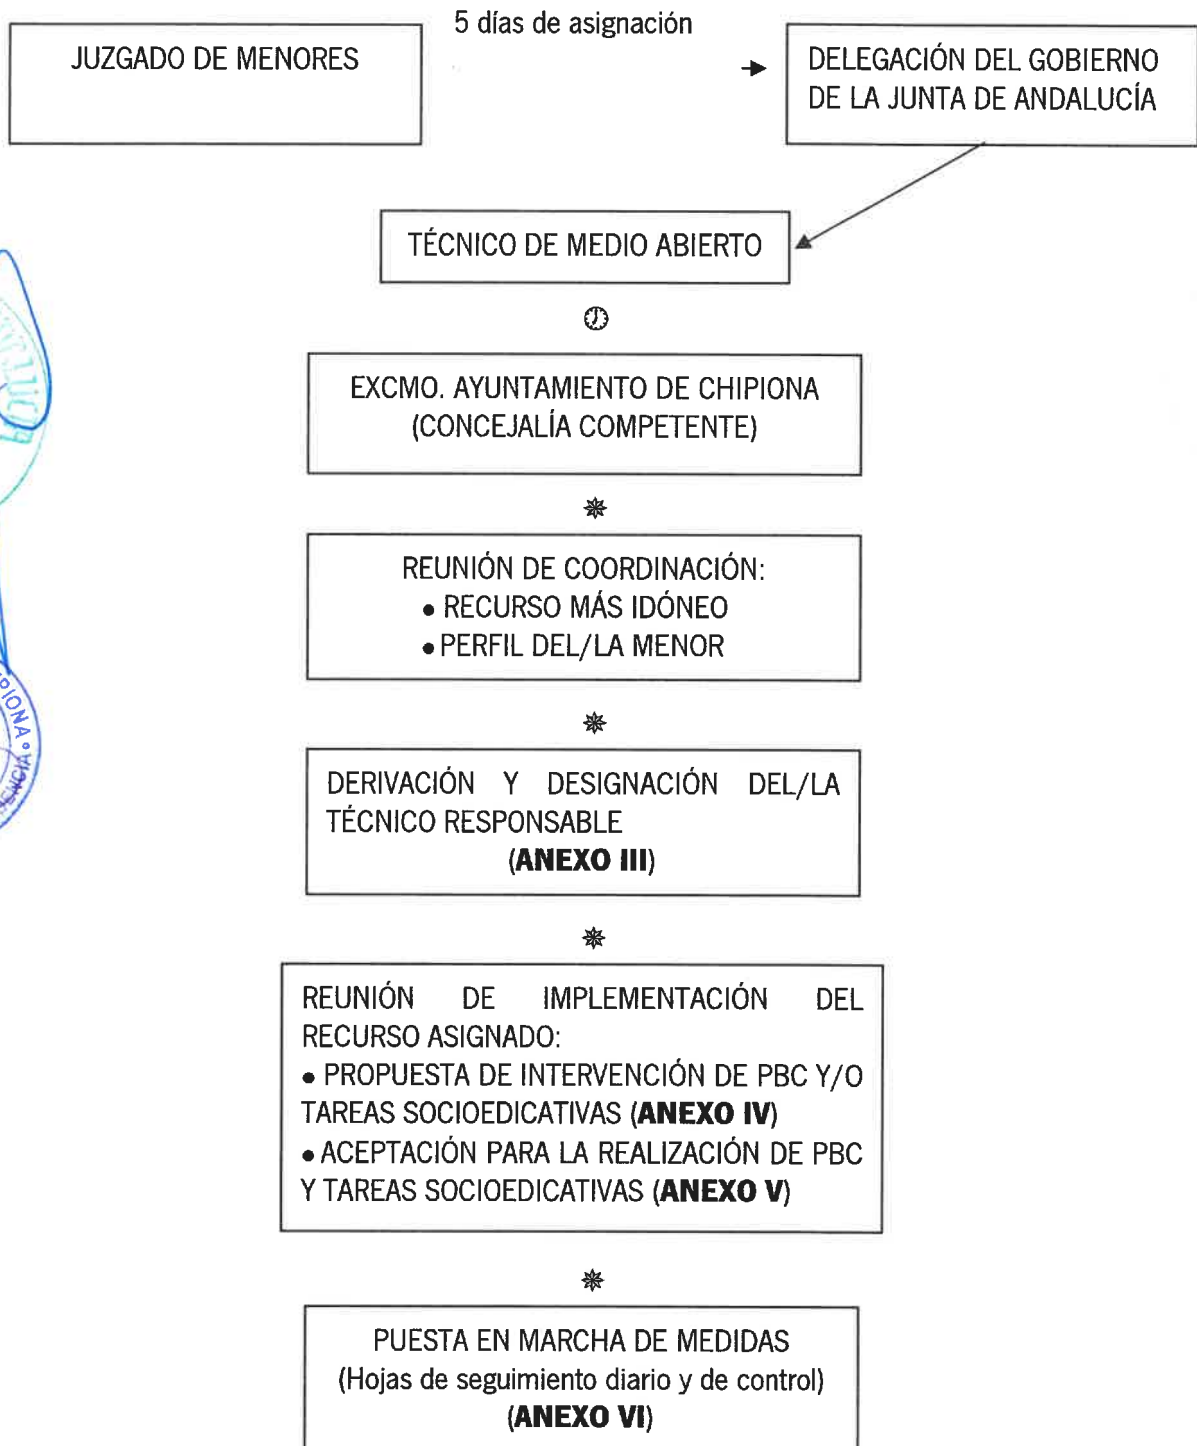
JUZGADO DE MENORES

5 días de asignación

DELEGACIÓN DEL GOBIERNO DE LA JUNTA DE ANDALUCÍA

TÉCNICO DE MEDIO ABIERTO

EXCMO. AYUNTAMIENTO DE CHIPIONA (CONCEJALÍA COMPETENTE)

REUNIÓN DE COORDINACIÓN:
• RECURSO MÁS IDÓNEO
• PERFIL DEL/LA MENOR

DERIVACIÓN Y DESIGNACIÓN DEL/LA TÉCNICO RESPONSABLE
(**ANEXO III**)

REUNIÓN DE IMPLEMENTACIÓN DEL RECURSO ASIGNADO:
• PROPUESTA DE INTERVENCIÓN DE PBC Y/O TAREAS SOCIOEDICATIVAS (**ANEXO IV**)
• ACEPTACIÓN PARA LA REALIZACIÓN DE PBC Y TAREAS SOCIOEDICATIVAS (**ANEXO V**)

PUESTA EN MARCHA DE MEDIDAS
(Hojas de seguimiento diario y de control)
(**ANEXO VI**)

IONA